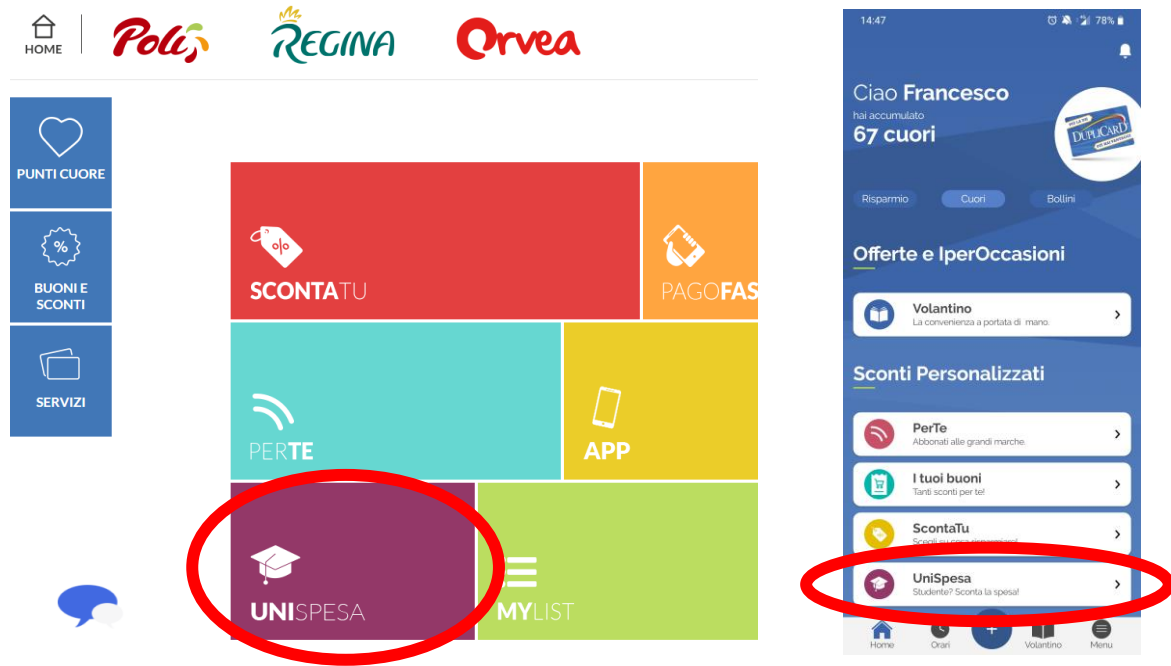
HOME Poli REGINA Orvea

PUNTI CUORE

BUONI E SCONTI

SERVIZI

SCONTATU

PAGOFAS

PERTE

APP

UNISPESA

MYLIST

14:47 78%

Ciao Francesco
hai accumulato
67 cuori

DUPLICARD

Risparmio Cuori Bollini

Offerte e IperOccasioni

Volantino
La convenienza a portata di mano.

Sconti Personalizzati

PerTe
Abbonati alle grandi marche.

I tuoi buoni
Tanti sconti per te!

ScontaTu
Sconti su cose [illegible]

UniSpesa
Studente? Sconta la spesa!

Home Orari + Volantino Menu